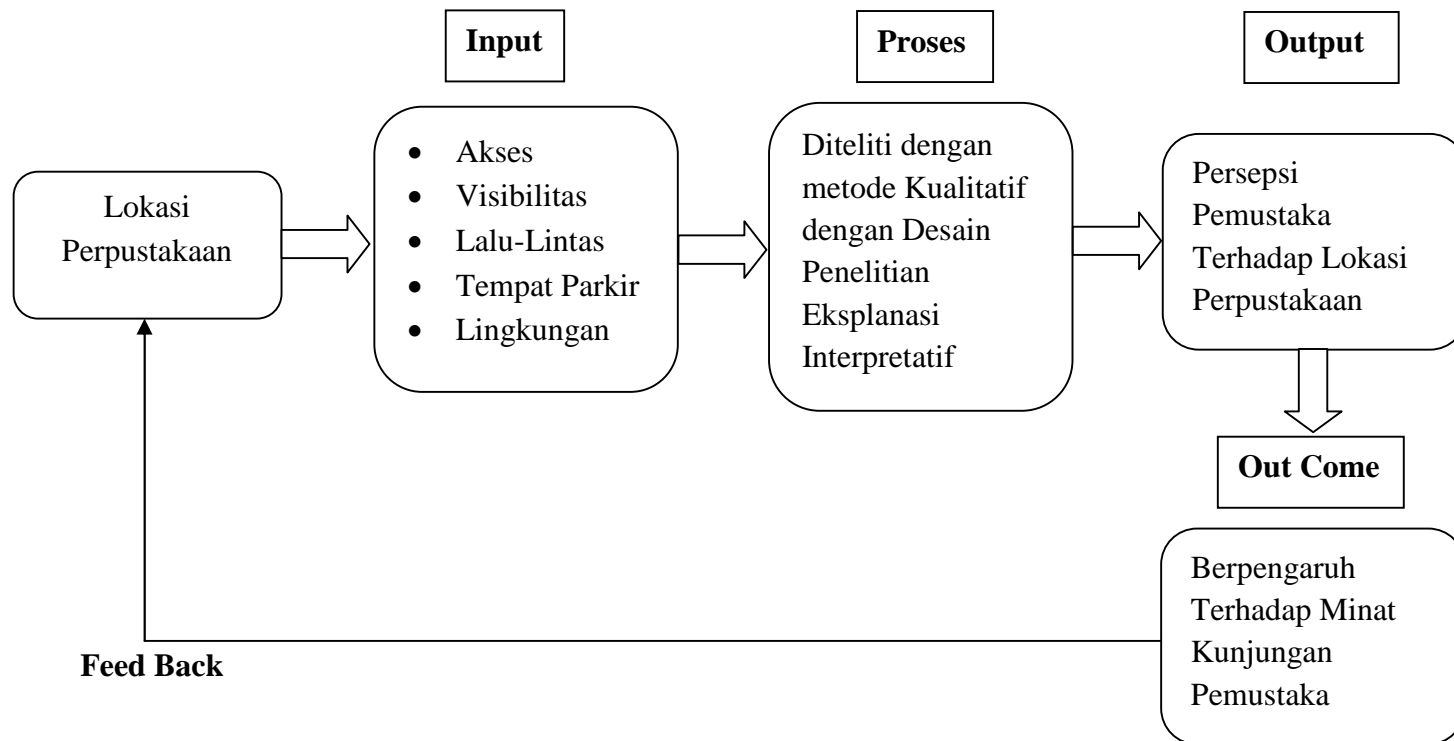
Input

Proses

Output

Lokasi Perpustakaan

- Akses
- Visibilitas
- Lalu-Lintas
- Tempat Parkir
- Lingkungan

Diteliti dengan metode Kualitatif dengan Desain Penelitian Eksplanasi Interpretatif

Persepsi Pemustaka Terhadap Lokasi Perpustakaan

Out Come

Berpengaruh Terhadap Minat Kunjungan Pemustaka

Feed Back